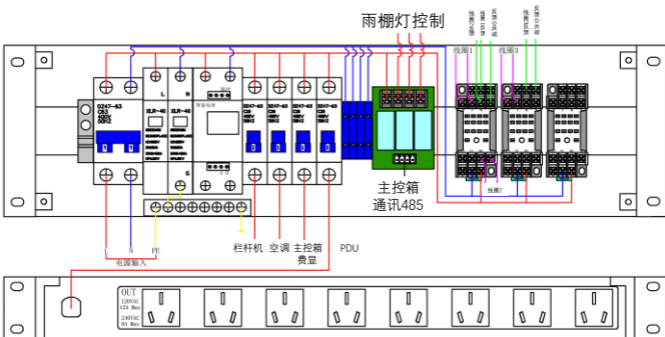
雨棚灯控制

线圈1 线圈3 线圈2

DZ47-63 C63 400V 50HZ

XLR-40 XLR-40

DZ47-63 C6

DZ47-63 C6

DZ47-63 C6

DZ47-63 C6

L N PE

电源输入

栏杆机 空调 主控箱费显 PDU

主控箱
通讯485

OUT
120VAC 12A Max
240VAC 8A Max